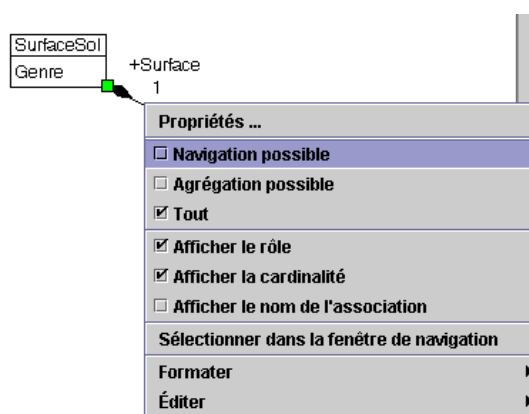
SurfaceSol
Genre
+Surface
1

Propriétés ...
☐ Navigation possible
☐ Agrégation possible
☑ Tout
☑ Afficher le rôle
☑ Afficher la cardinalité
☐ Afficher le nom de l'association
Sélectionner dans la fenêtre de navigation
Formater
Éditer